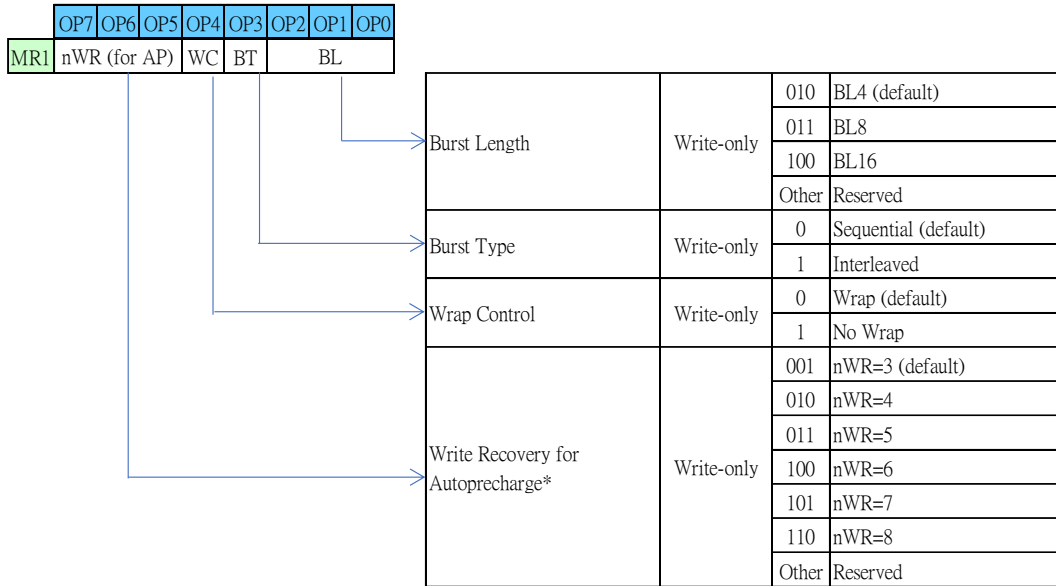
| | OP7 | OP6 | OP5 | OP4 | OP3 | OP2 | OP1 | OP0 |
|---|---|---|---|---|---|---|---|---|
| MR1 | nWR (for AP) | | | WC | BT | BL | | |

| | | | |
|---|---|---|---|
| Burst Length | Write-only | 010 | BL4 (default) |
| | | 011 | BL8 |
| | | 100 | BL16 |
| | | Other | Reserved |
| Burst Type | Write-only | 0 | Sequential (default) |
| | | 1 | Interleaved |
| Wrap Control | Write-only | 0 | Wrap (default) |
| | | 1 | No Wrap |
| Write Recovery for Autoprecharge* | Write-only | 001 | nWR=3 (default) |
| | | 010 | nWR=4 |
| | | 011 | nWR=5 |
| | | 100 | nWR=6 |
| | | 101 | nWR=7 |
| | | 110 | nWR=8 |
| | | Other | Reserved |